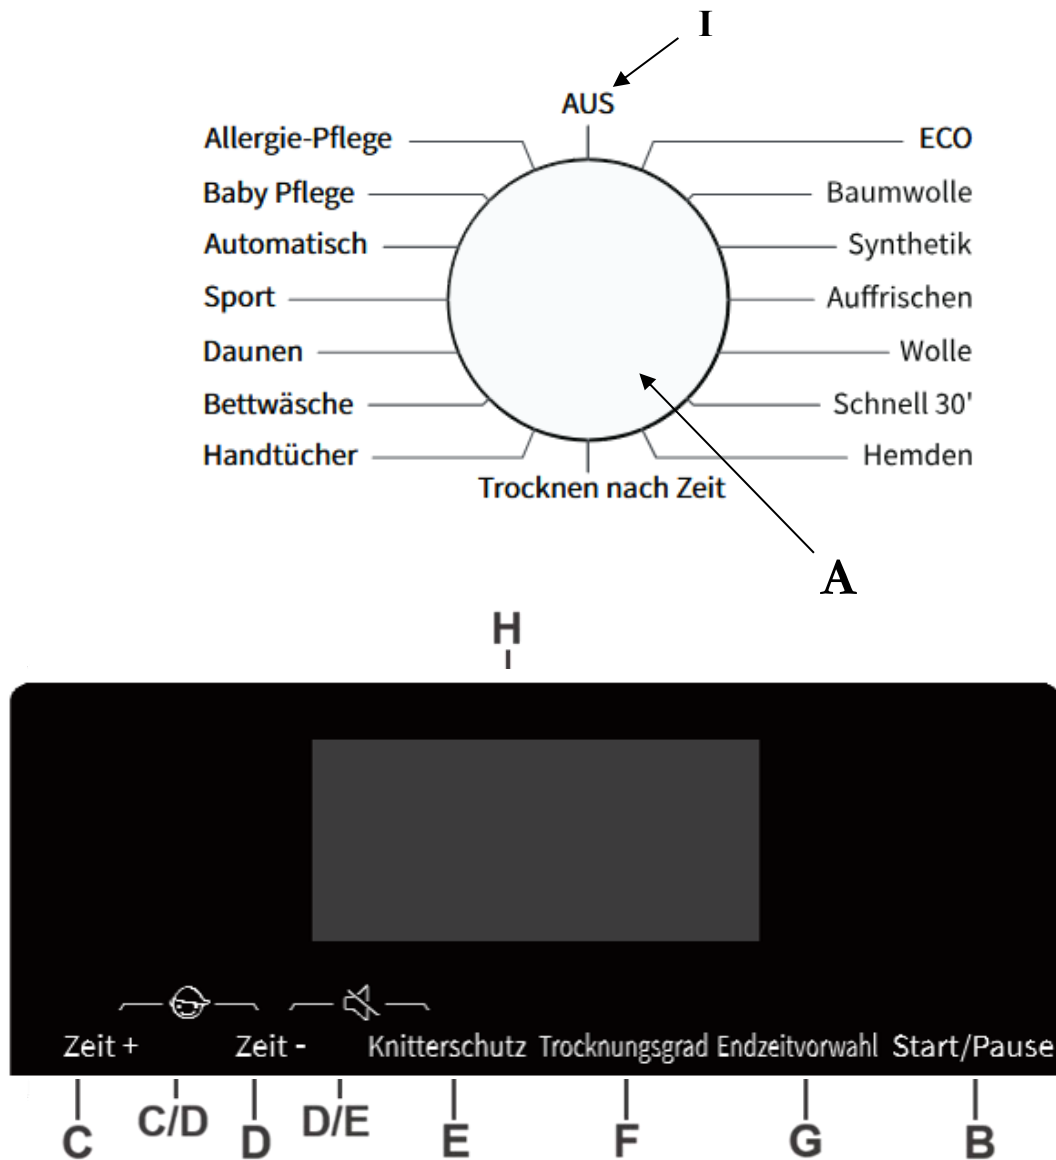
I

AUS

Allergie-Pflege
Baby Pflege
Automatisch
Sport
Daunen
Bettwäsche
Handtücher

ECO
Baumwolle
Synthetik
Auffrischen
Wolle
Schnell 30'
Hemden

Trocknen nach Zeit

A

H

Zeit +
Zeit -
Knitterschutz
Trocknungsgrad
Endzeitvorwahl
Start/Pause

C
C/D
D
D/E
E
F
G
B